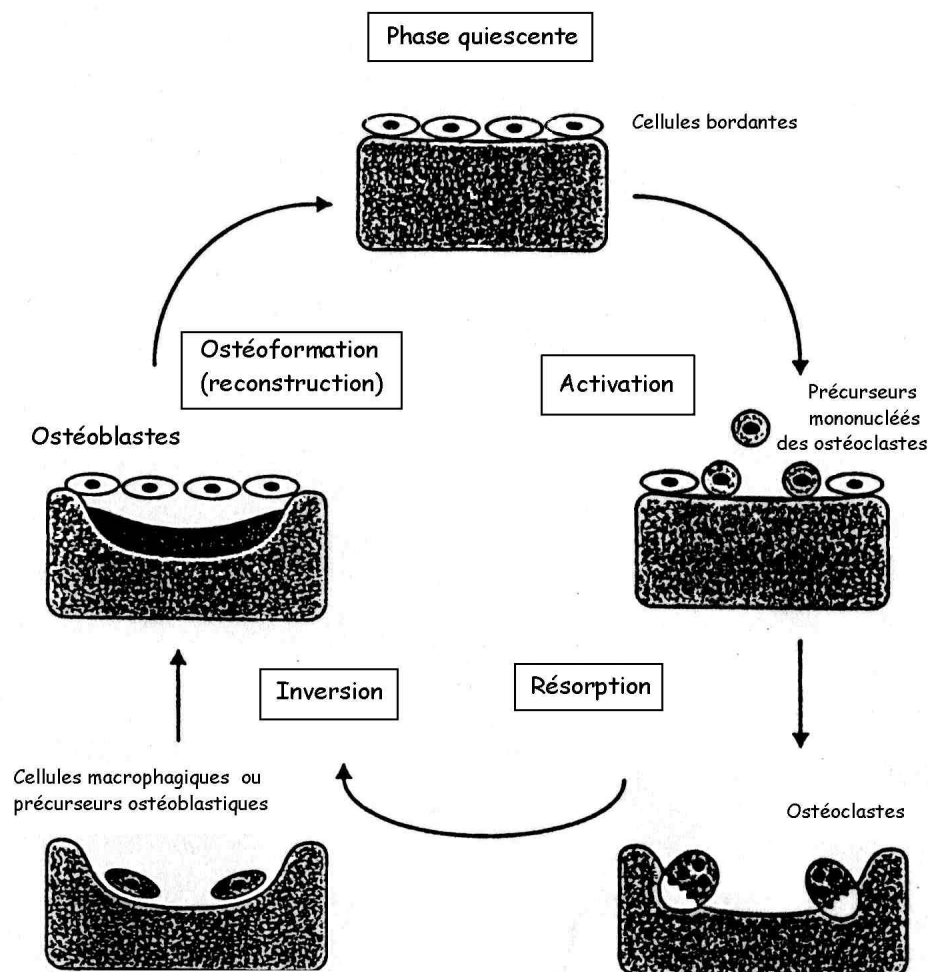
Phase quiescente

Cellules bordantes

Activation

Précurseurs mononucléés des ostéoclastes

Résorption

Ostéoclastes

Inversion

Cellules macrophagiques ou précurseurs ostéoblastiques

Ostéoformation (reconstruction)

Ostéoblastes